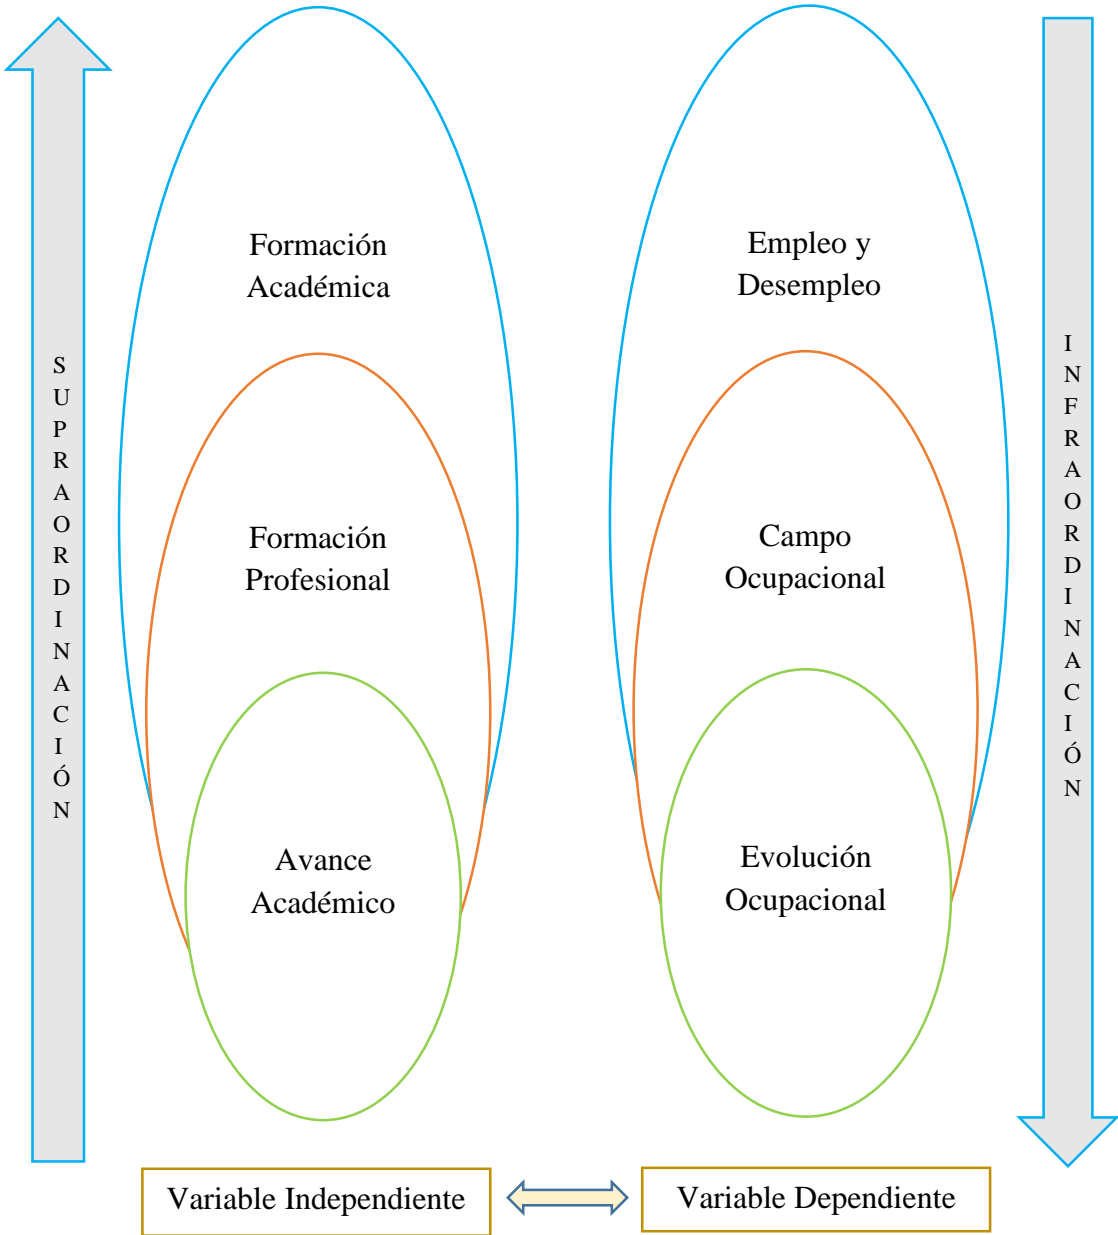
SUPRAORDINACIÓN

Formación Académica

Formación Profesional

Avance Académico

Empleo y Desempleo

Campo Ocupacional

Evolución Ocupacional

INFRAORDINACIÓN

Variable Independiente

Variable Dependiente